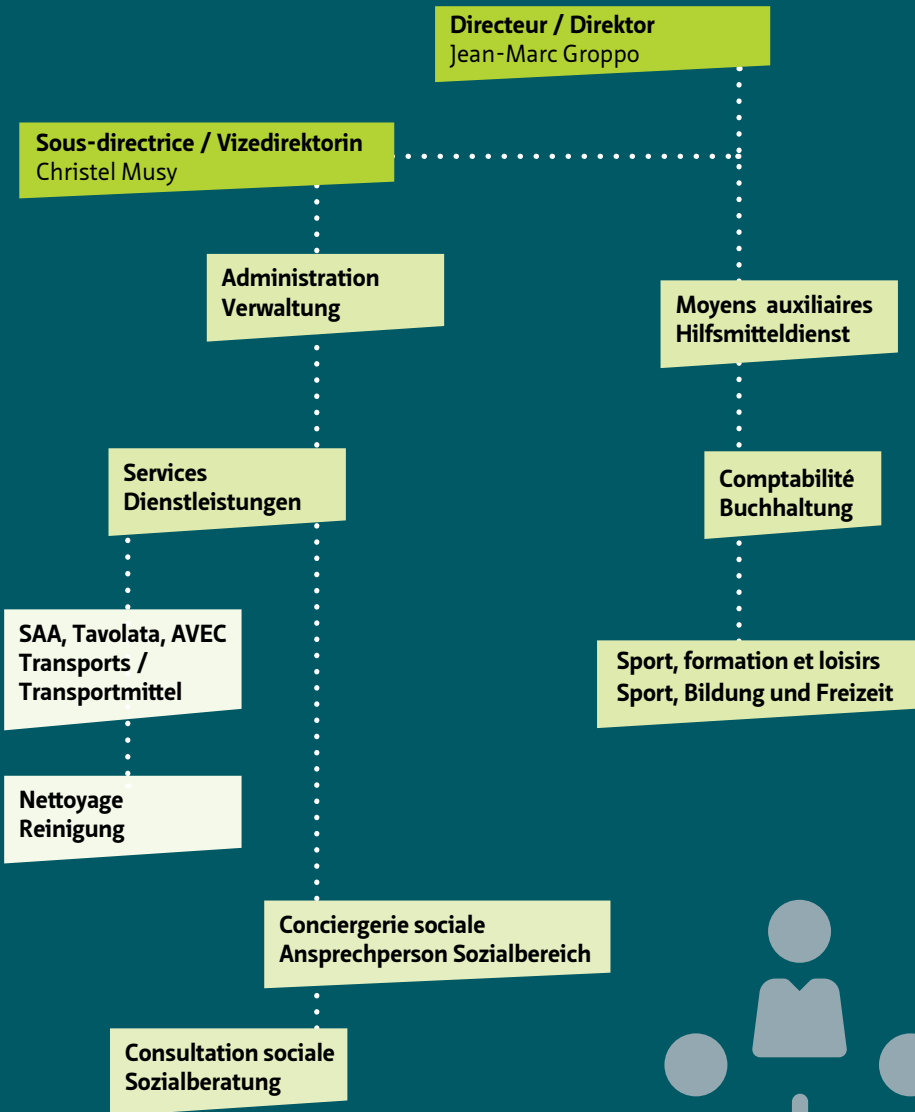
Directeur / Direktor
Jean-Marc Groppo

Sous-directrice / Vizedirektorin
Christel Musy

Administration
Verwaltung

Moyens auxiliaires
Hilfsmitteldienst

Services
Dienstleistungen

Comptabilité
Buchhaltung

SAA, Tavolata, AVEC
Transports /
Transportmittel

Sport, formation et loisirs
Sport, Bildung und Freizeit

Nettoyage
Reinigung

Conciergerie sociale
Ansprechperson Sozialbereich

Consultation sociale
Sozialberatung